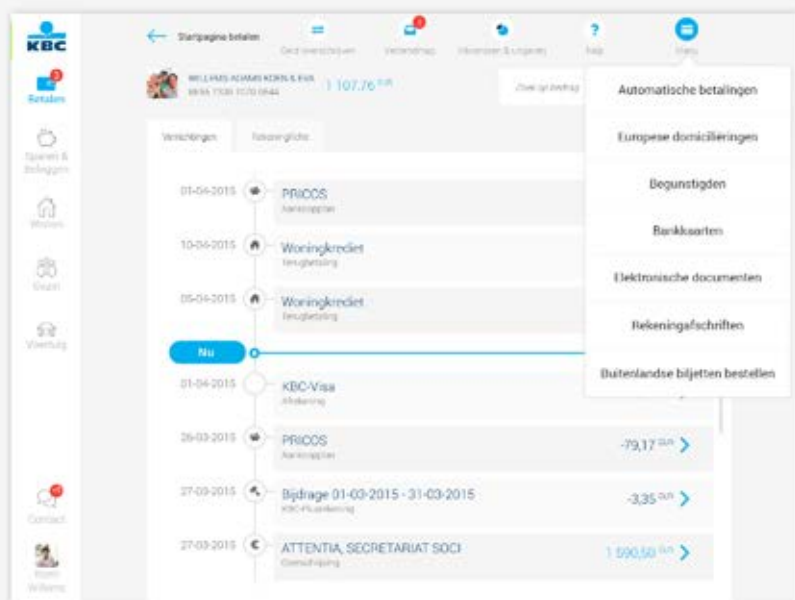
KBC

Betalen

Sparen & Beleggen

Wonen

Gezin

Voertuig

Contact

Koen Willems

Startpagina betalen

Geld overschrijven

Verlanglijst

Inkomsten & uitgaven

Help

Menu

WILLEMS ADAMS KOEN & EVA
BE56 7300 1570 0944

1 107,76 EUR

Zoek op bedrag

Verrichtingen

Toekomstgids

01-04-2015 PRICOS
Aankoopplan

10-04-2015 Woningkrediet
Terugbetaling

05-04-2015 Woningkrediet
Terugbetaling

Nu

01-04-2015 KBC-Visa
Afrekening

26-03-2015 PRICOS
Aankoopplan
-79,17 EUR

27-03-2015 Bijdrage 01-03-2015 - 31-03-2015
KBC-Plusrekening
-3,35 EUR

27-03-2015 ATTENTIA, SECRETARIAT SOCI
Overschrijving
1 590,50 EUR

Automatische betalingen

Europese domiciliëringen

Begunstigden

Bankkaarten

Elektronische documenten

Rekeningafschriften

Buitenlandse biljetten bestellen